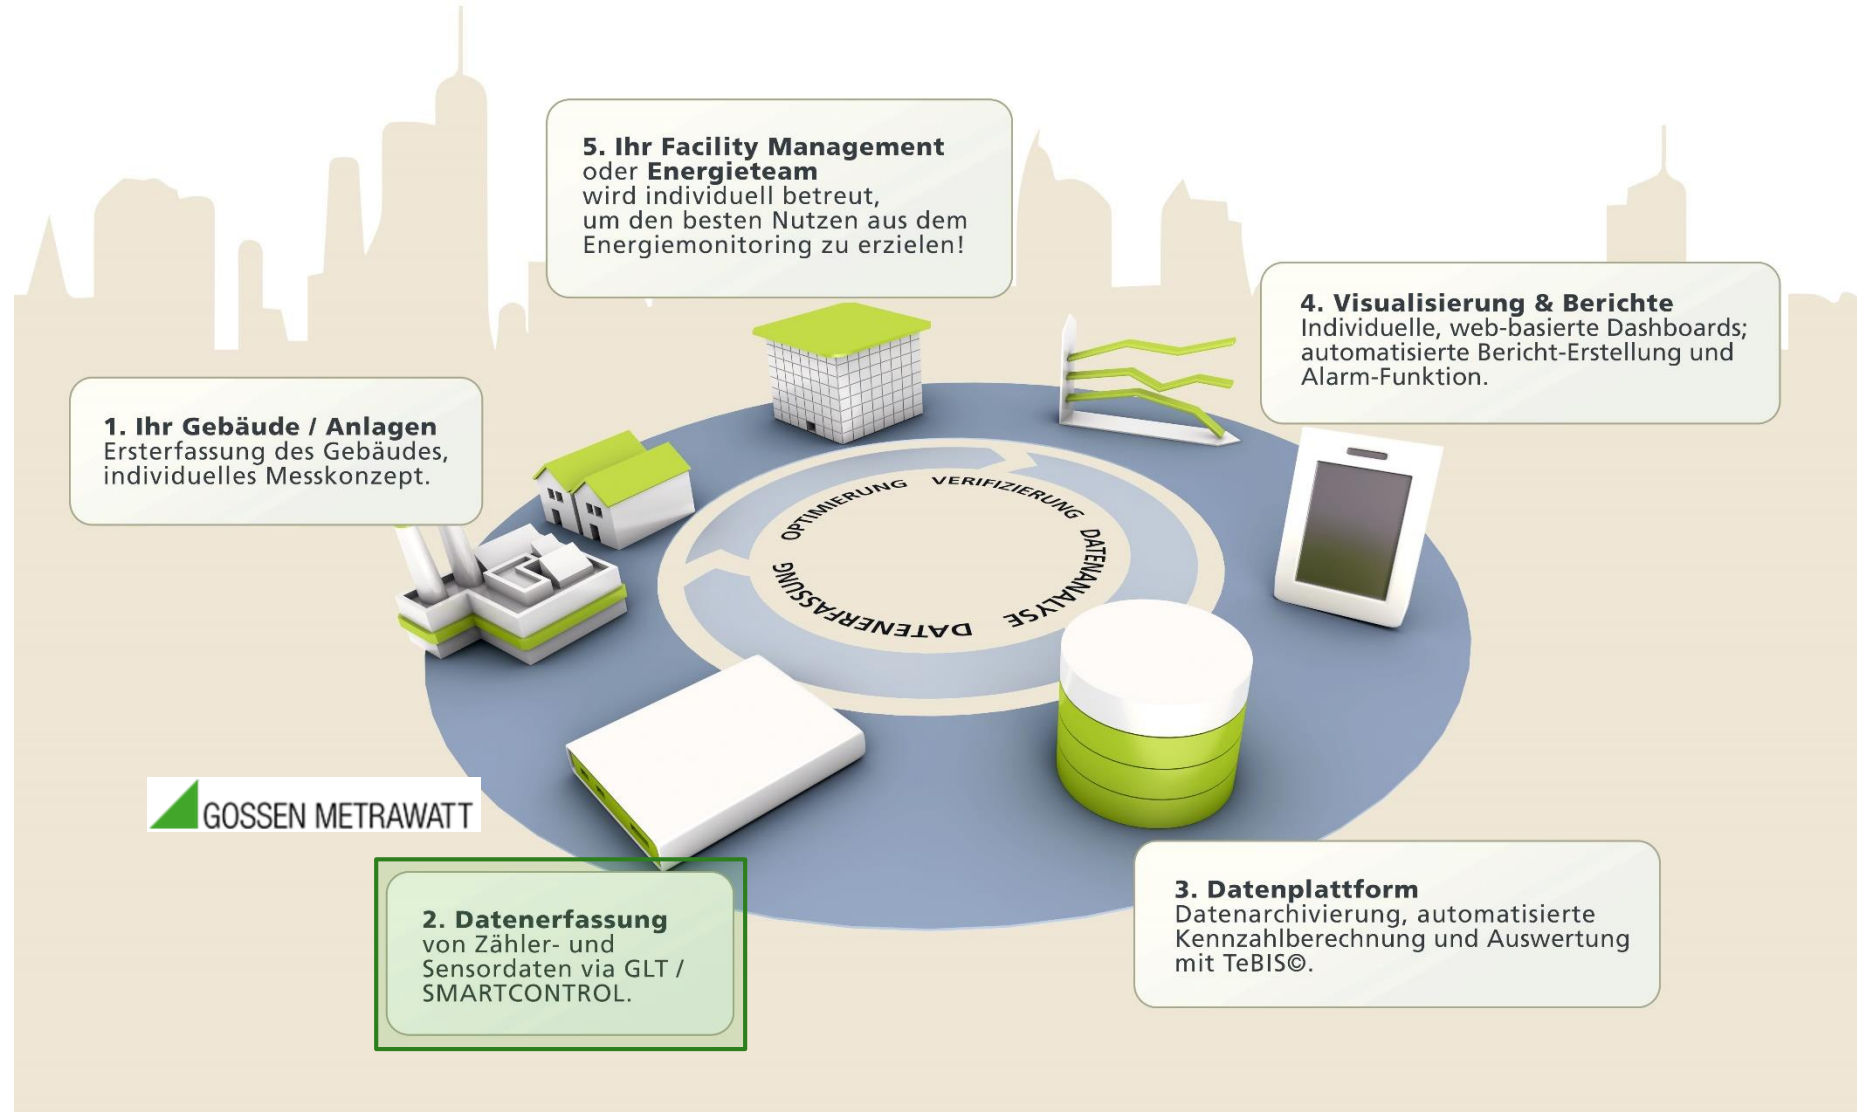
5. Ihr Facility Management oder Energieteam
wird individuell betreut, um den besten Nutzen aus dem Energiemonitoring zu erzielen!

4. Visualisierung & Berichte
Individuelle, web-basierte Dashboards; automatisierte Bericht-Erstellung und Alarm-Funktion.

1. Ihr Gebäude / Anlagen
Ersterfassung des Gebäudes, individuelles Messkonzept.

OPTIMIERUNG
VERIFIZIERUNG
DATENANALYSE
DATENERFASSUNG

GOSSEN METRAWATT

2. Datenerfassung
von Zähler- und Sensordaten via GLT / SMARTCONTROL.

3. Datenplattform
Datenarchivierung, automatisierte Kennzahlberechnung und Auswertung mit TeBIS©.